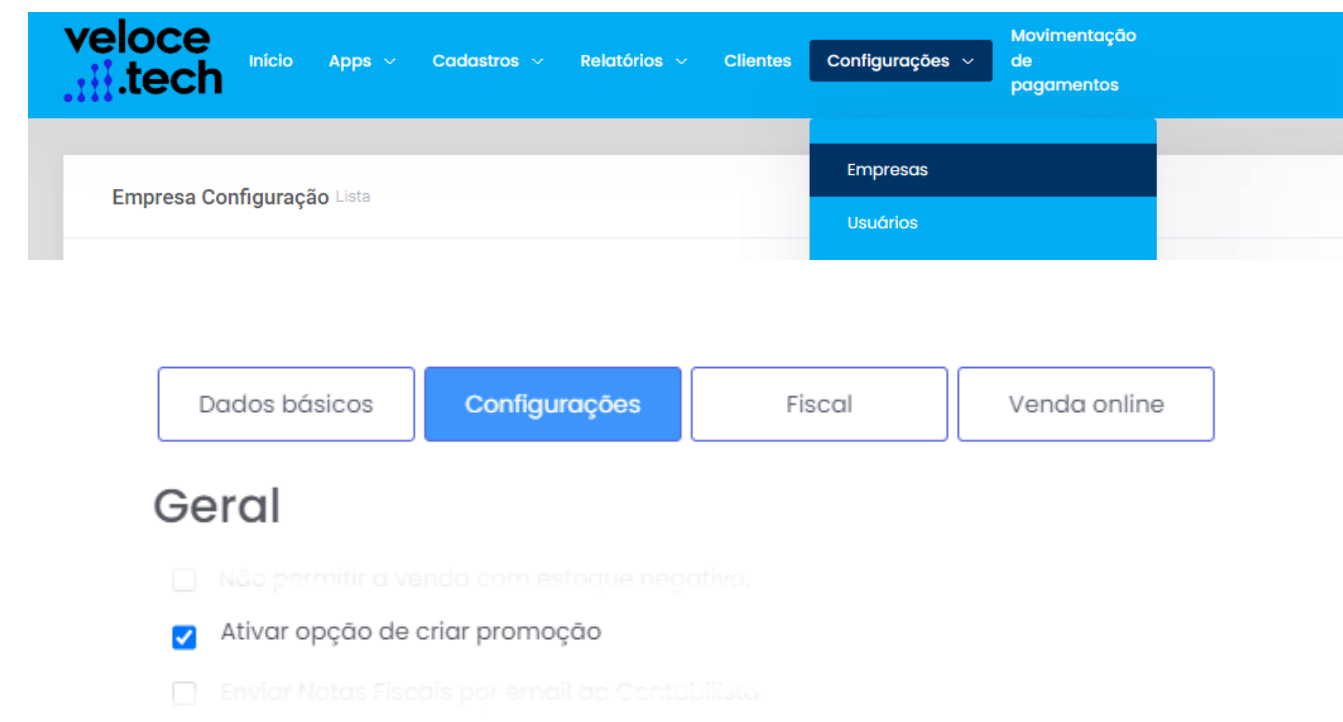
veloce .tech

Início Apps Cadastros Relatórios Clientes Configurações Movimentação de pagamentos

Empresas
Usuários

Empresa Configuração Lista

Dados básicos
Configurações
Fiscal
Venda online

Geral

Não permitir a venda com estoque negativo.
Ativar opção de criar promoção
Enviar Notas Fiscais por email ao Contabilista